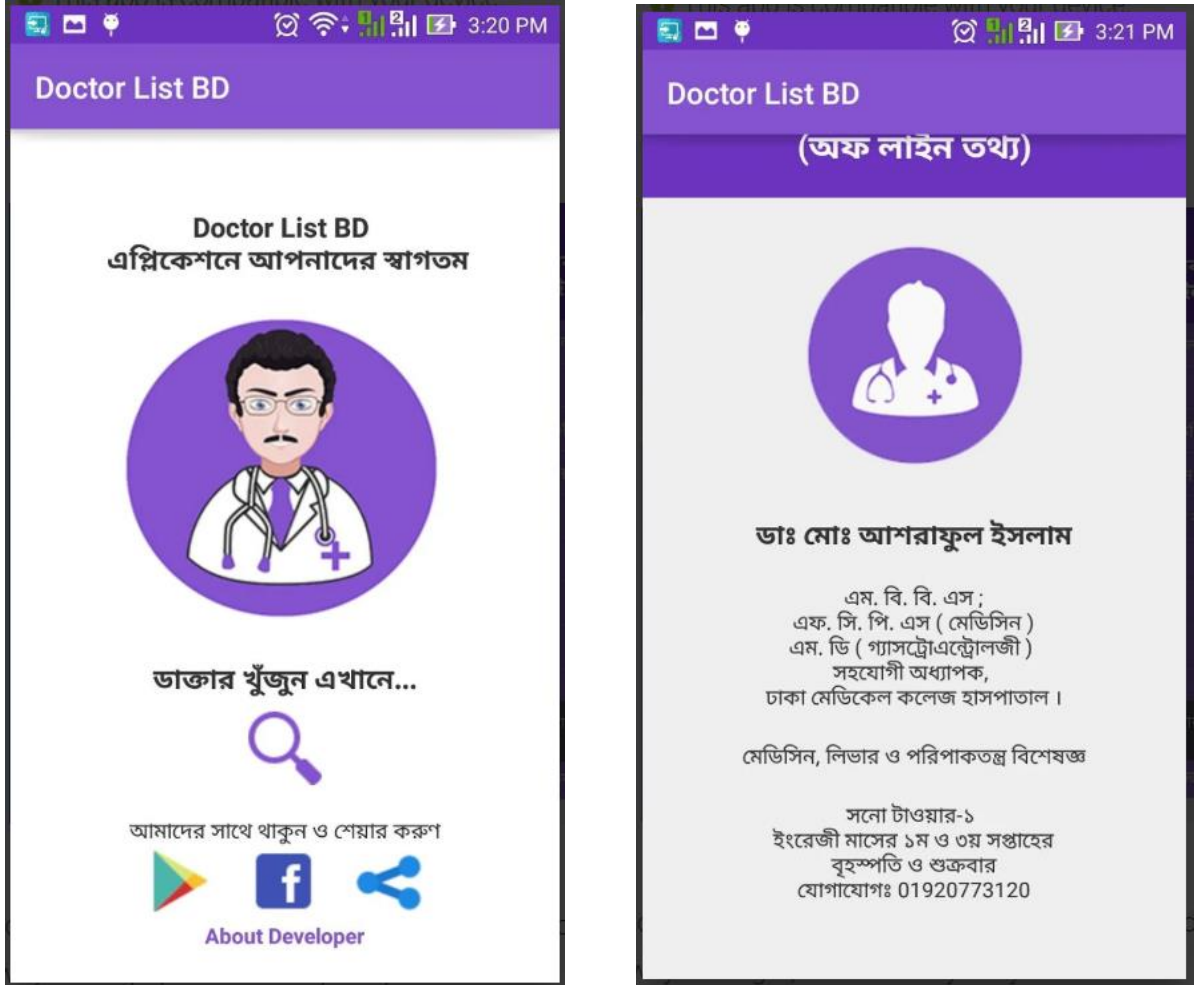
3:20 PM

Doctor List BD

Doctor List BD
এপ্লিকেশনে আপনাদের স্বাগতম

ডাক্তার খুঁজুন এখানে...

আমাদের সাথে থাকুন ও শেয়ার করুণ

f

About Developer

3:21 PM

Doctor List BD

(অফ লাইন তথ্য)

ডাঃ মোঃ আশরাফুল ইসলাম

এম. বি. বি. এস ;
এফ. সি. পি. এস ( মেডিসিন )
এম. ডি ( গ্যাসট্রোএন্ট্রোলজী )
সহযোগী অধ্যাপক,
ঢাকা মেডিকেল কলেজ হাসপাতাল ।

মেডিসিন, লিভার ও পরিপাকতন্ত্র বিশেষজ্ঞ

সনো টাওয়ার-১
ইংরেজী মাসের ১ম ও ৩য় সপ্তাহের
বৃহস্পতি ও শুক্রবার
যোগাযোগঃ 01920773120